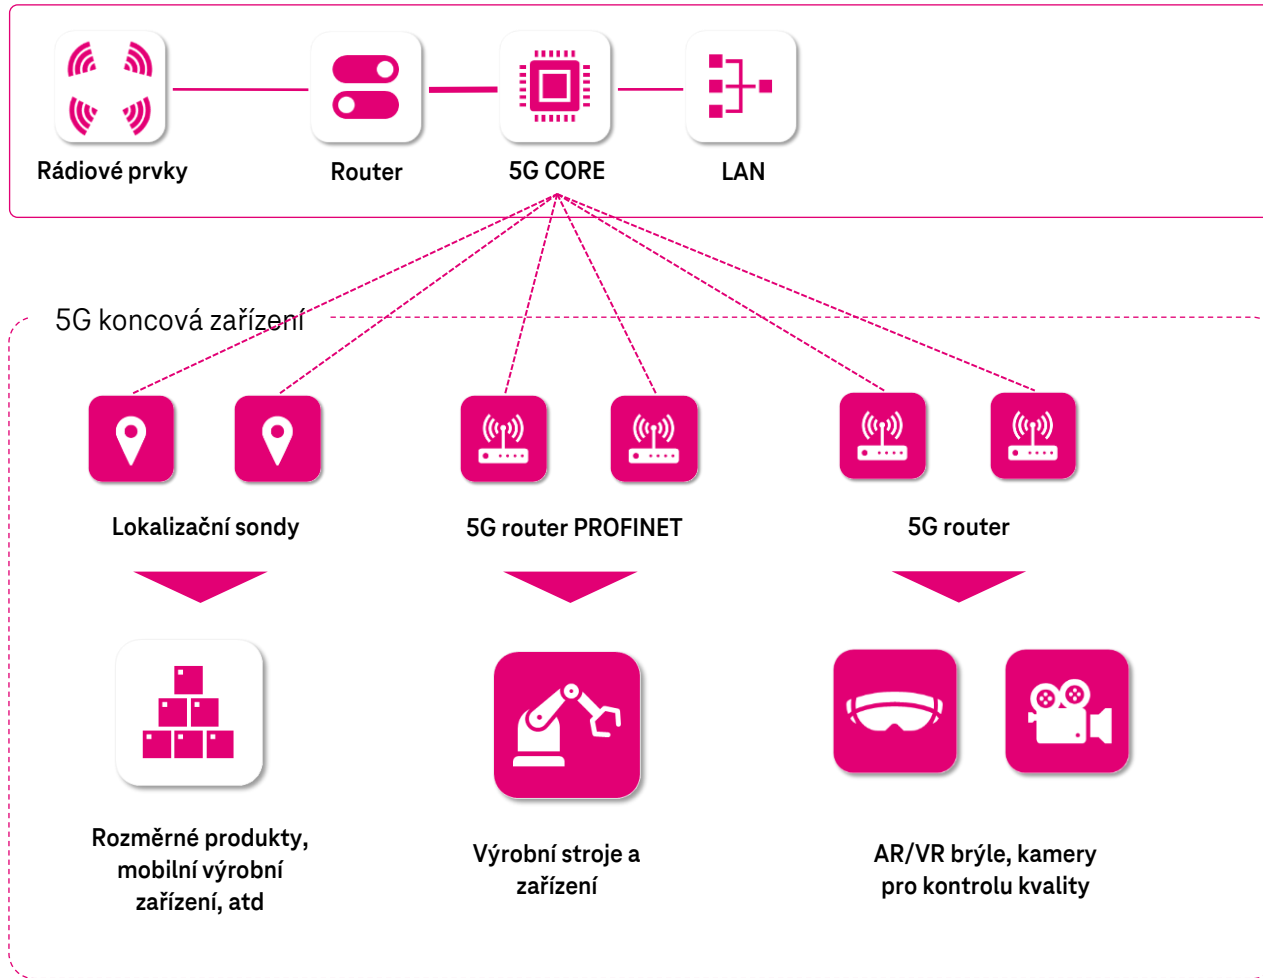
Rádiové prvky

Router

5G CORE

LAN

5G koncová zařízení

Lokalizační sondy

5G router PROFINET

5G router

Rozměrné produkty, mobilní výrobní zařízení, atd

Výrobní stroje a zařízení

AR/VR brýle, kamery pro kontrolu kvality